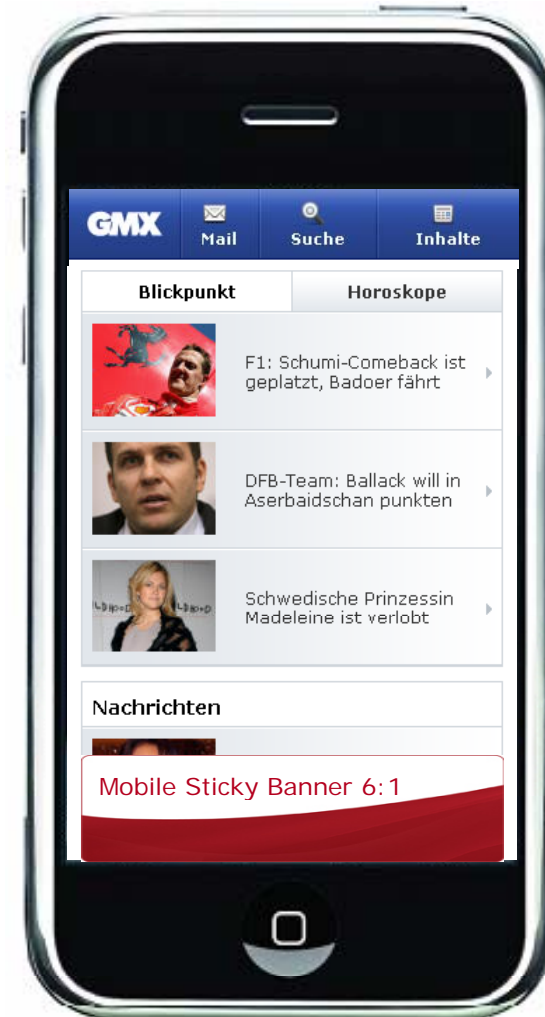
GMX
Mail
Suche
Inhalte

Blickpunkt
Horoskope

F1: Schumi-Comeback ist geplatzt, Badoer fährt

DFB-Team: Ballack will in Aserbaidschan punkten

Schwedische Prinzessin Madeleine ist verlobt

Nachrichten

Mobile Sticky Banner 6:1